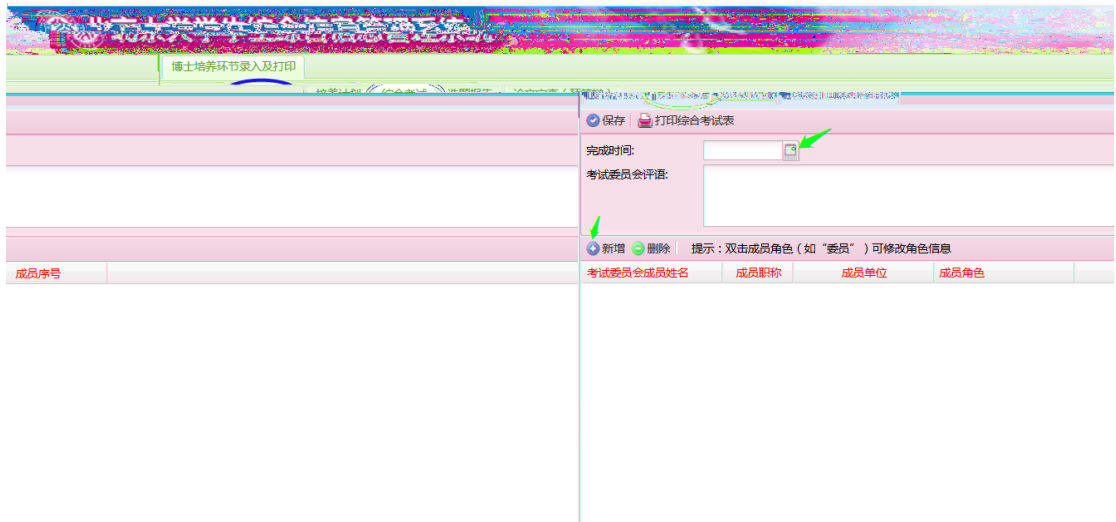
博士培养环节录入及打印

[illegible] 综合考试 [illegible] 选题报告 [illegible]

保存 打印综合考试表

完成时间:

考试委员会评语:

新增 删除 提示：双击成员角色（如“委员”）可修改角色信息

成员序号

| 考试委员会成员姓名 | 成员职称 | 成员单位 | 成员角色 |
|---|---|---|---|